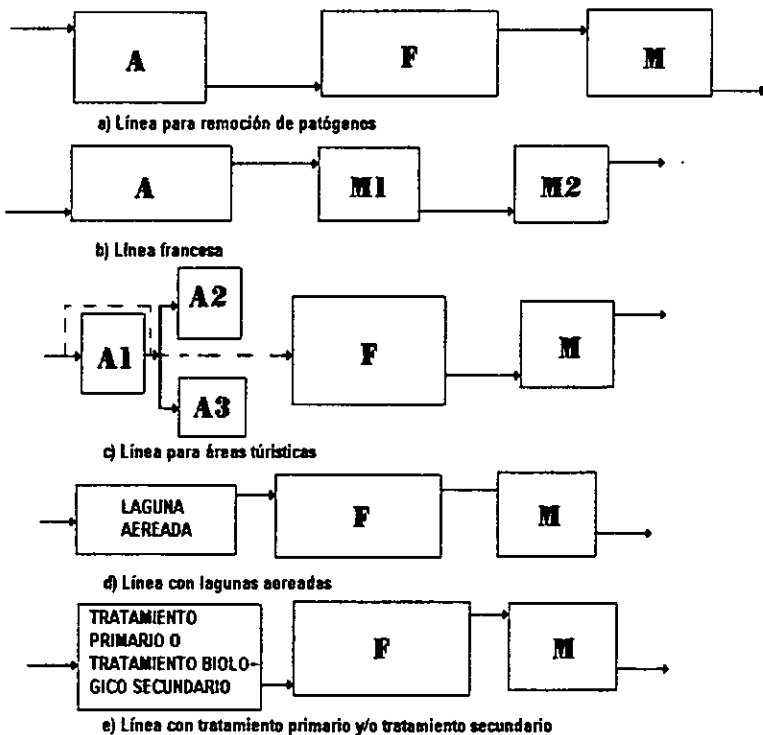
A

F

M

a) Línea para remoción de patógenos

A

M1

M2

b) Línea francesa

A2

A1

F

M

A3

c) Línea para áreas túristicas

LAGUNA AEREADA

F

M

d) Línea con lagunas aereadas

TRATAMIENTO PRIMARIO O TRATAMIENTO BIOLOGICO SECUNDARIO

F

M

e) Línea con tratamiento primario y/o tratamiento secundario